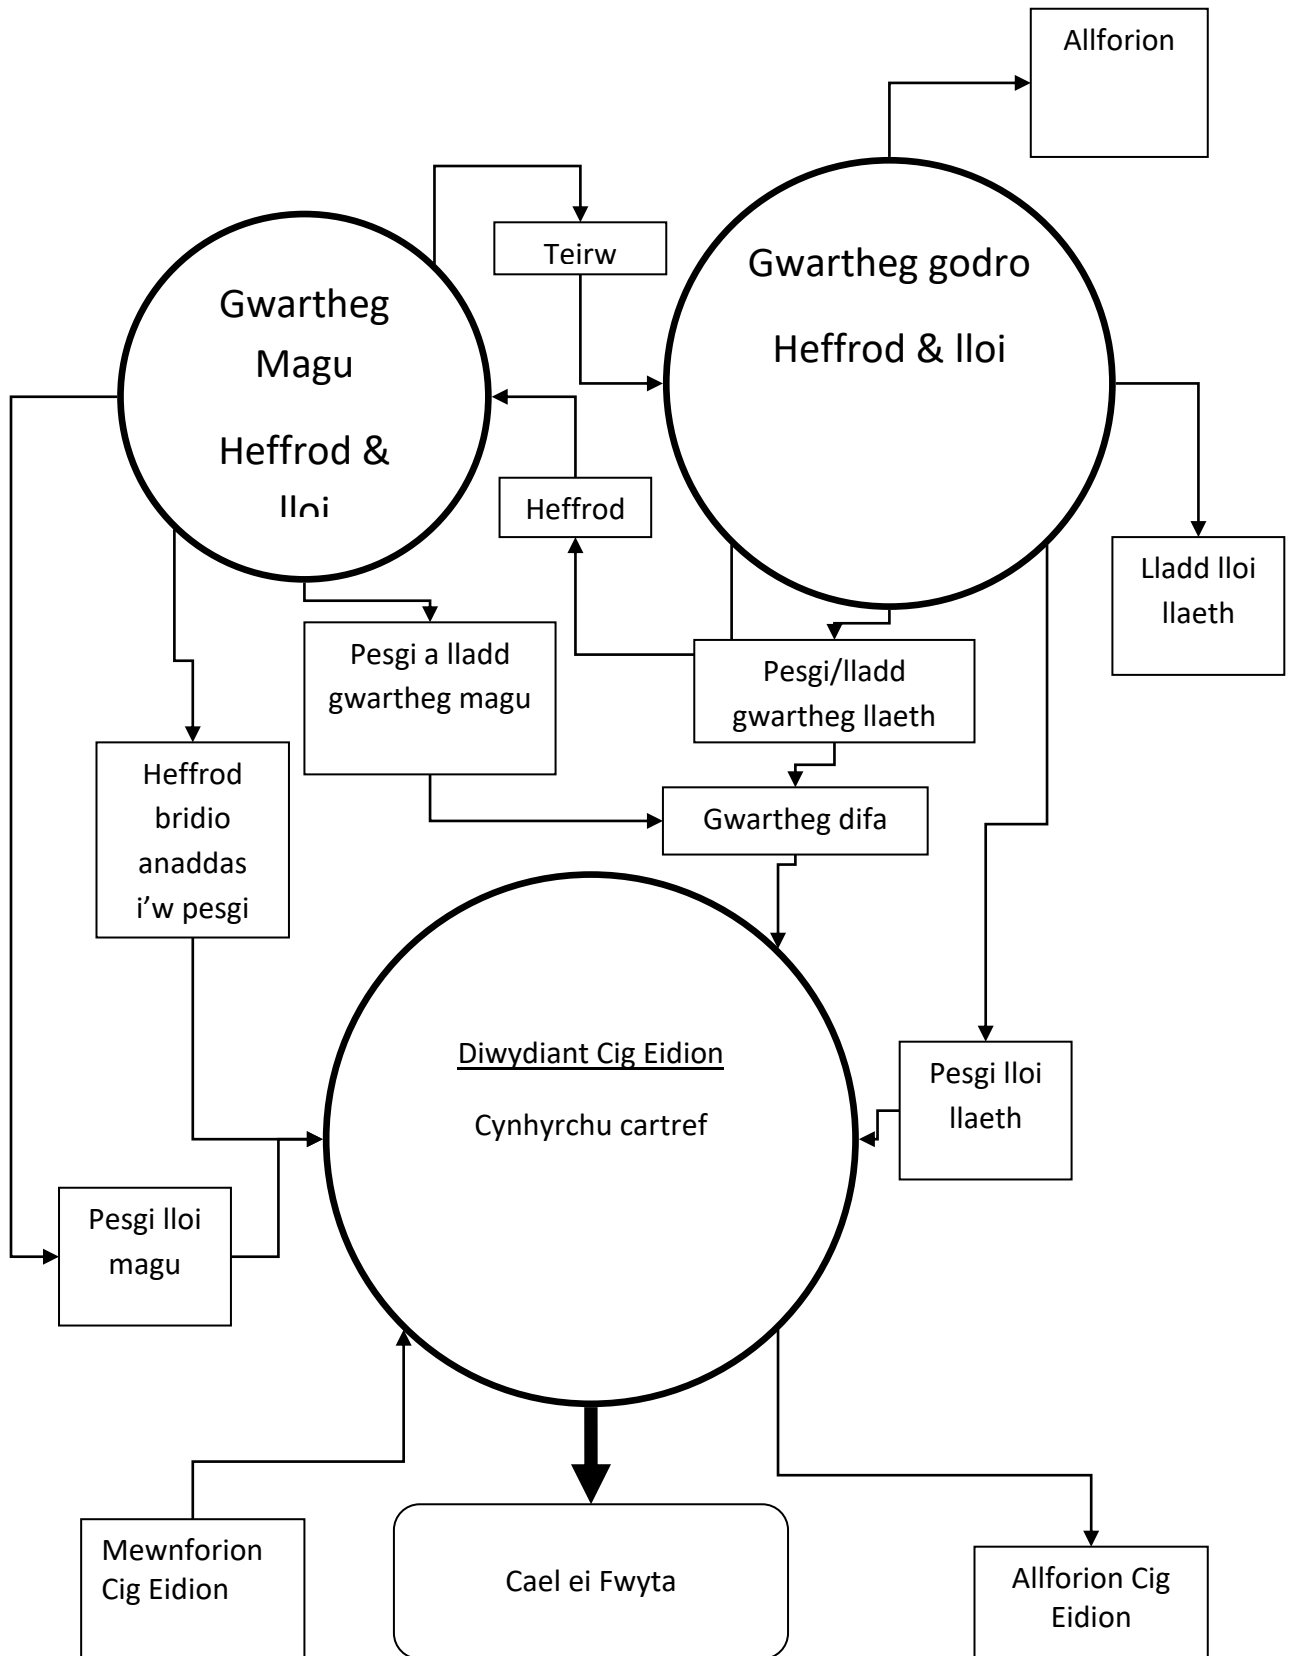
Allforion

Teirw

Gwartheg godro

Heffrod & lloi

Gwartheg Magu

Heffrod & lloi

Heffrod

Lladd lloi llaeth

Pesgi a lladd gwartheg magu

Pesgi/lladd gwartheg llaeth

Heffrod bridio anaddas i'w pesgi

Gwartheg difa

Diwydiant Cig Eidion

Cynhyrchu cartref

Pesgi lloi llaeth

Pesgi lloi magu

Mewnforion Cig Eidion

Cael ei Fwyta

Allforion Cig Eidion